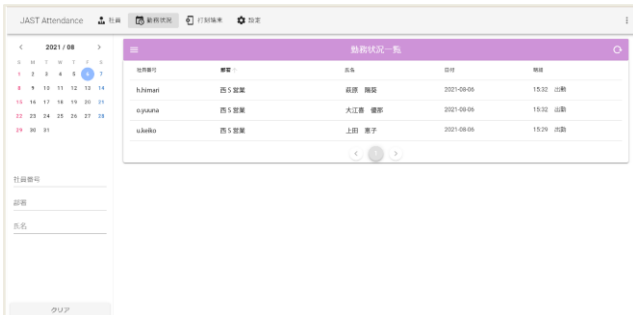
JAST Attendance 社員 勤務状況 打刻結果 設定

< 2021 / 08 >

S M T W T F S
1 2 3 4 5 6 7
8 9 10 11 12 13 14
15 16 17 18 19 20 21
22 23 24 25 26 27 28
29 30 31

社員番号
部署
氏名

クリア

勤務状況一覧

| 社員番号 | 部署 | 氏名 | 日付 | 時間 |
|---|---|---|---|---|
| h.himari | 西S営業 | 萩原 陽葵 | 2021-08-06 | 15:32 出勤 |
| o.yuuna | 西S営業 | 大江島 優那 | 2021-08-06 | 15:32 出勤 |
| u.keiko | 西S営業 | 上田 恵子 | 2021-08-06 | 15:29 出勤 |

< 1 >